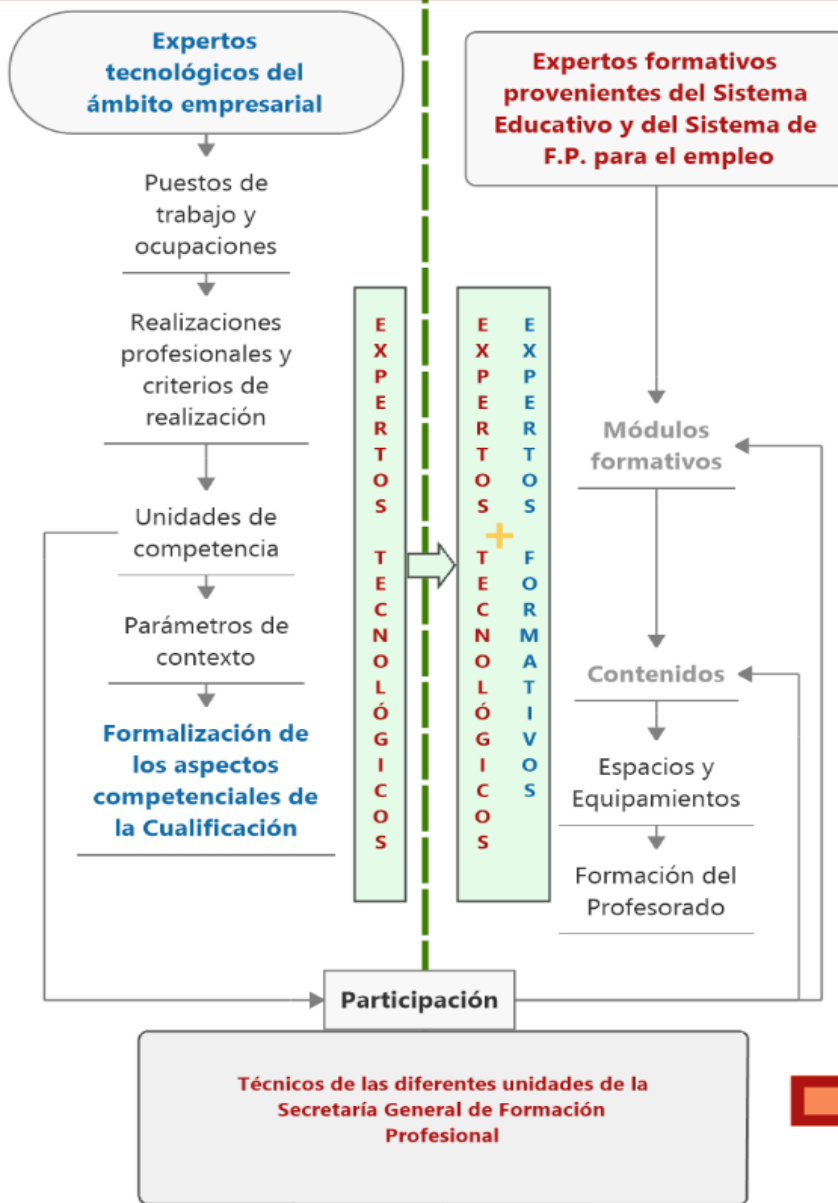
Expertos tecnológicos del ámbito empresarial

Puestos de trabajo y ocupaciones

Realizaciones profesionales y criterios de realización

Unidades de competencia

Parámetros de contexto

Formalización de los aspectos competenciales de la Cualificación

EXPERTOS TECNOLÓGICOS

EXPERTOS TECNOLÓGICOS + EXPERTOS FORMATIVOS

Expertos formativos provenientes del Sistema Educativo y del Sistema de F.P. para el empleo

Módulos formativos

Contenidos

Espacios y Equipamientos

Formación del Profesorado

Participación

Técnicos de las diferentes unidades de la Secretaría General de Formación Profesional